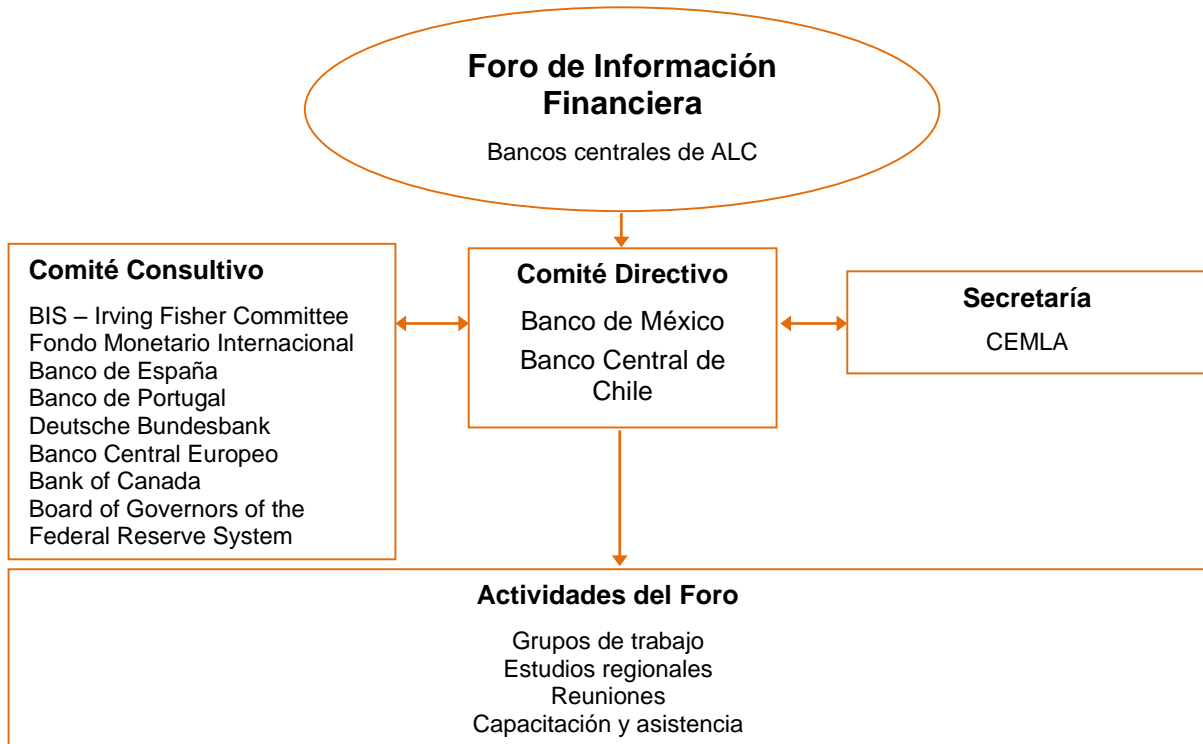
Foro de Información Financiera

Bancos centrales de ALC

Comité Consultivo

BIS – Irving Fisher Committee
Fondo Monetario Internacional
Banco de España
Banco de Portugal
Deutsche Bundesbank
Banco Central Europeo
Bank of Canada
Board of Governors of the Federal Reserve System

Comité Directivo

Banco de México
Banco Central de Chile

Secretaría

CEMLA

Actividades del Foro

Grupos de trabajo
Estudios regionales
Reuniones
Capacitación y asistencia